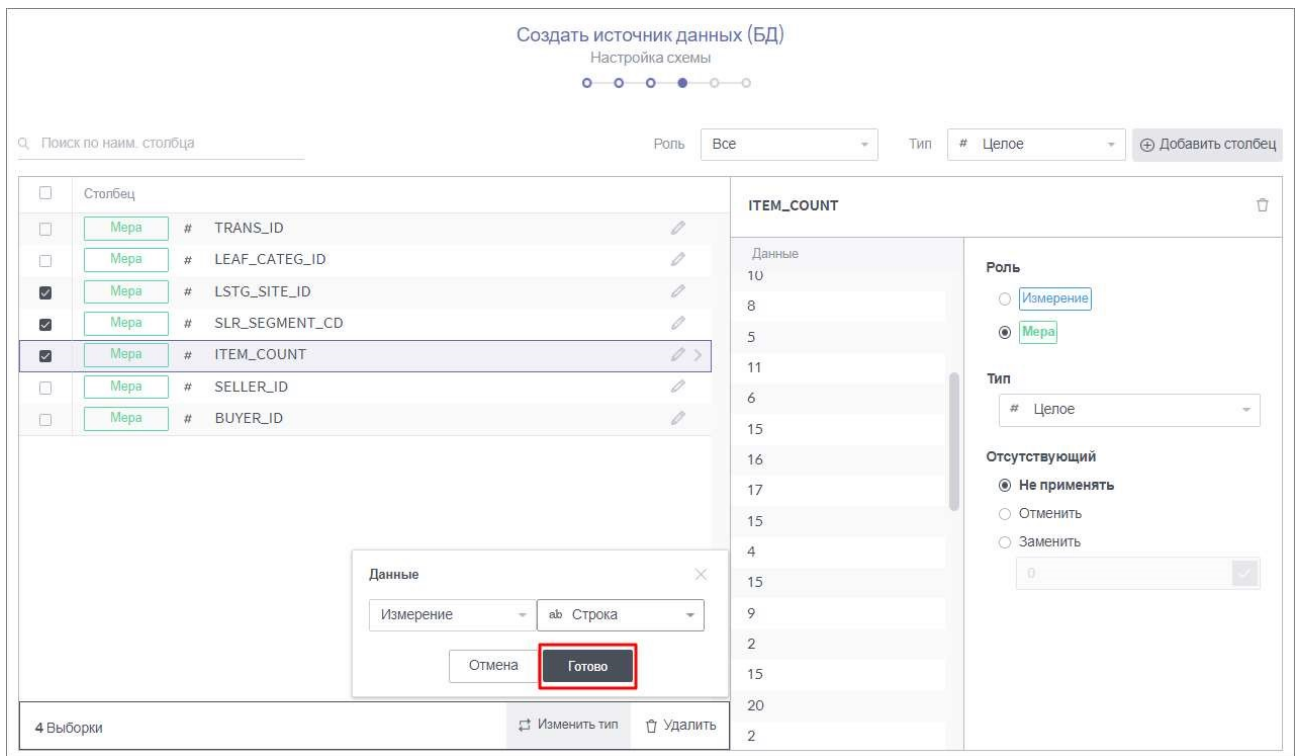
Создать источник данных (БД)
Настройка схемы

Поиск по наим. столбца

Роль Все

Тип # Целое

⊕ Добавить столбец

Столбец

| | | | |
|---|---|---|---|
| Мера | # | TRANS_ID |
| Мера | # | LEAF_CATEG_ID |
| Мера | # | LSTG_SITE_ID |
| Мера | # | SLR_SEGMENT_CD |
| Мера | # | ITEM_COUNT |
| Мера | # | SELLER_ID |
| Мера | # | BUYER_ID |

ITEM_COUNT

Данные
10
8
5
11
6
15
16
17
15
4
15
9
2
15
20
2

Роль
Измерение
Мера

Тип
# Целое

Отсутствующий
Не применять
Отменить
Заменить
0

Данные
Измерение
ab Строка
Отмена
Готово

4 Выборки

Изменить тип
Удалить